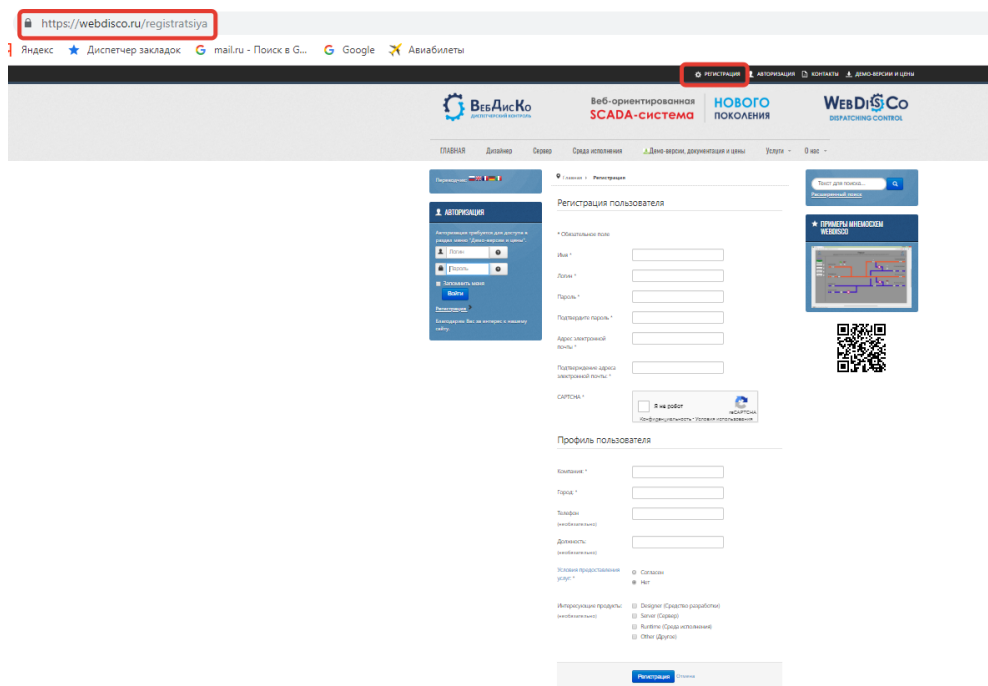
https://webdisco.ru/registratsiya

Яндекс Диспетчер закладок mail.ru - Поиск в G... Google Авиабилеты

РЕГИСТРАЦИЯ АВТОРИЗАЦИЯ КОНТАКТЫ ДЕМО-ВЕРСИИ И ЦЕНЫ

ВебДисКо ДИСПЕТЧЕРСКИЙ КОНТРОЛЬ

Веб-ориентированная SCADA-система

НОВОГО ПОКОЛЕНИЯ

WebDisCo DISPATCHING CONTROL

ГЛАВНАЯ Дизайнер Сервер Среда исполнения Демо-версии, документация и цены Услуги О нас

Переводчик:

АВТОРИЗАЦИЯ

Авторизация требуется для доступа в раздел меню "Демо-версии и цены".

Логин

Пароль

Запомнить меня

Войти

Регистрация

Благодарим Вас за интерес к нашему сайту.

Главная › Регистрация

Регистрация пользователя

* Обязательное поле

Имя *

Логин *

Пароль *

Подтвердите пароль *

Адрес электронной почты *

Подтверждение адреса электронной почты *

CAPTCHA *

Я не робот

reCAPTCHA

Конфиденциальность - Условия использования

Профиль пользователя

Компания *

Город *

Телефон (необязательно)

Должность (необязательно)

Условия предоставления услуг *

Согласен

Нет

Интересующие продукты (необязательно)

Designer (Средство разработки)

Server (Сервер)

Runtime (Среда исполнения)

Other (Другое)

Регистрация Отмена

Текст для поиска...

Расширенный поиск

ПРИМЕРЫ МНЕМОСХЕМ WEBDISCO